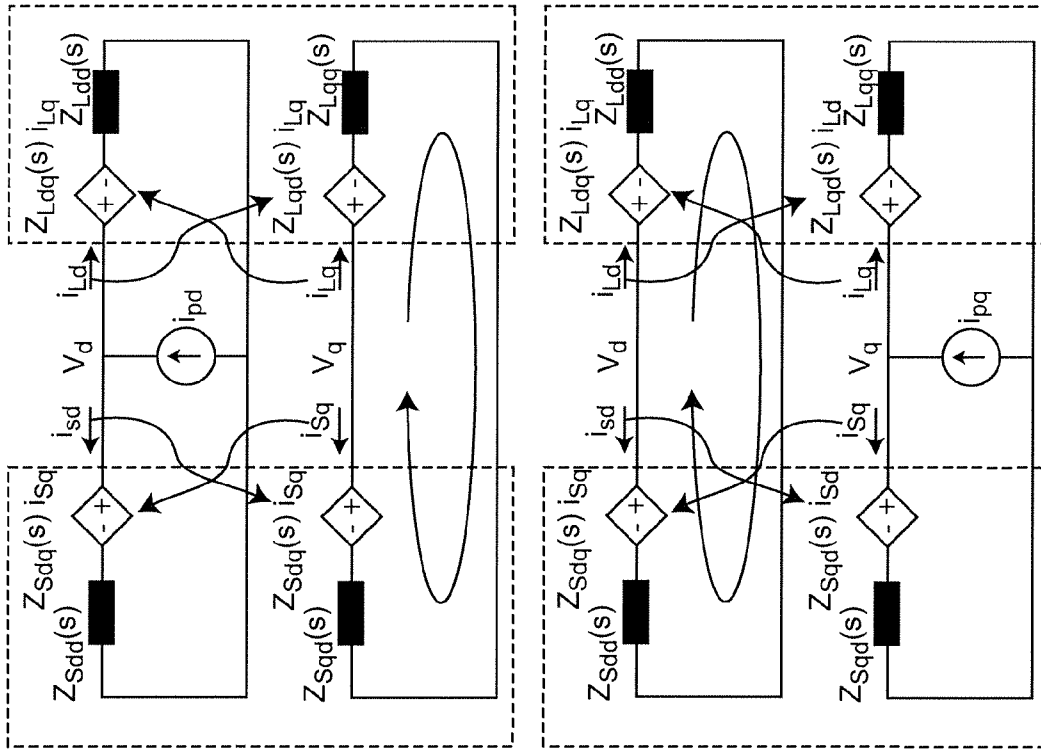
$Z_{Ldd}(s)$ $i_{Lq}$
$Z_{Ldq}(s)$
$Z_{Lqq}(s)$ $i_{Lq}$
$Z_{Lqd}(s)$
$i_{Ld}$
$i_{Lq}$
$V_d$
$i_{pd}$
$V_q$
$i_{sd}$
$i_{Sq}$
$Z_{Sdq}(s)$ $i_{Sq}$
$Z_{Sdd}(s)$
$Z_{Sdq}(s)$ $i_{Sq}$
$Z_{Sqd}(s)$

$Z_{Ldd}(s)$ $i_{Lq}$
$Z_{Ldq}(s)$
$Z_{Lqq}(s)$ $i_{Ld}$
$Z_{Lqd}(s)$
$i_{Ld}$
$i_{Lq}$
$V_d$
$V_q$
$i_{pq}$
$i_{sd}$
$i_{Sq}$
$Z_{Sdq}(s)$ $i_{Sq}$
$Z_{Sdd}(s)$
$Z_{Sqd}(s)$ $i_{Sd}$
$Z_{Sqd}(s)$